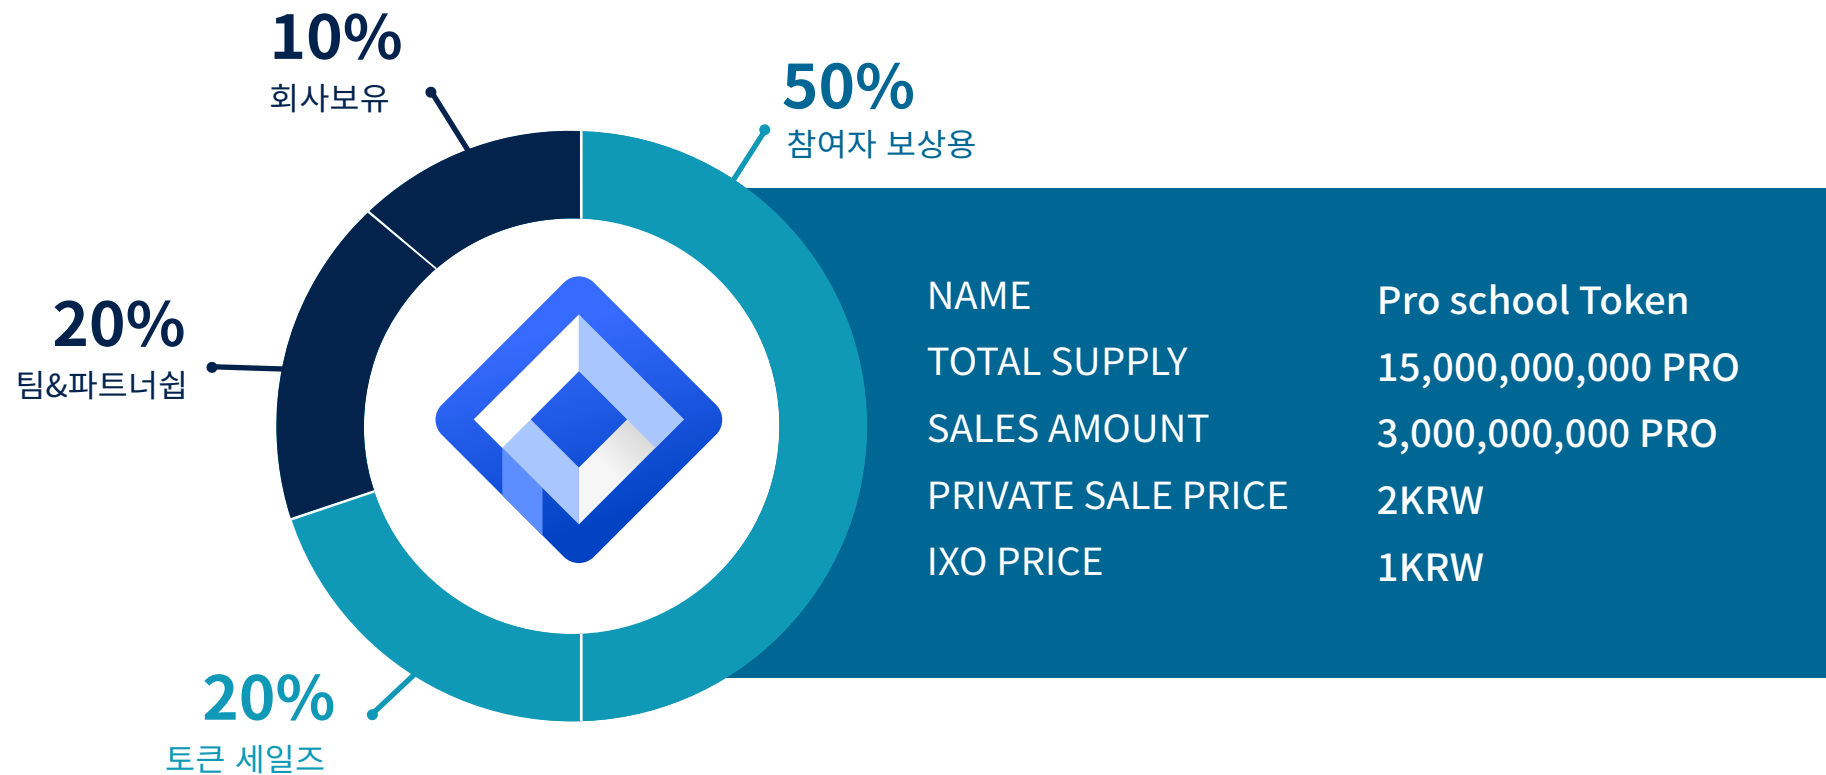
10%
회사보유

50%
참여자 보상용

20%
팀&파트너쉽

20%
토큰 세일즈

| NAME | Pro school Token |
|---|---|
| TOTAL SUPPLY | 15,000,000,000 PRO |
| SALES AMOUNT | 3,000,000,000 PRO |
| PRIVATE SALE PRICE | 2KRW |
| IXO PRICE | 1KRW |